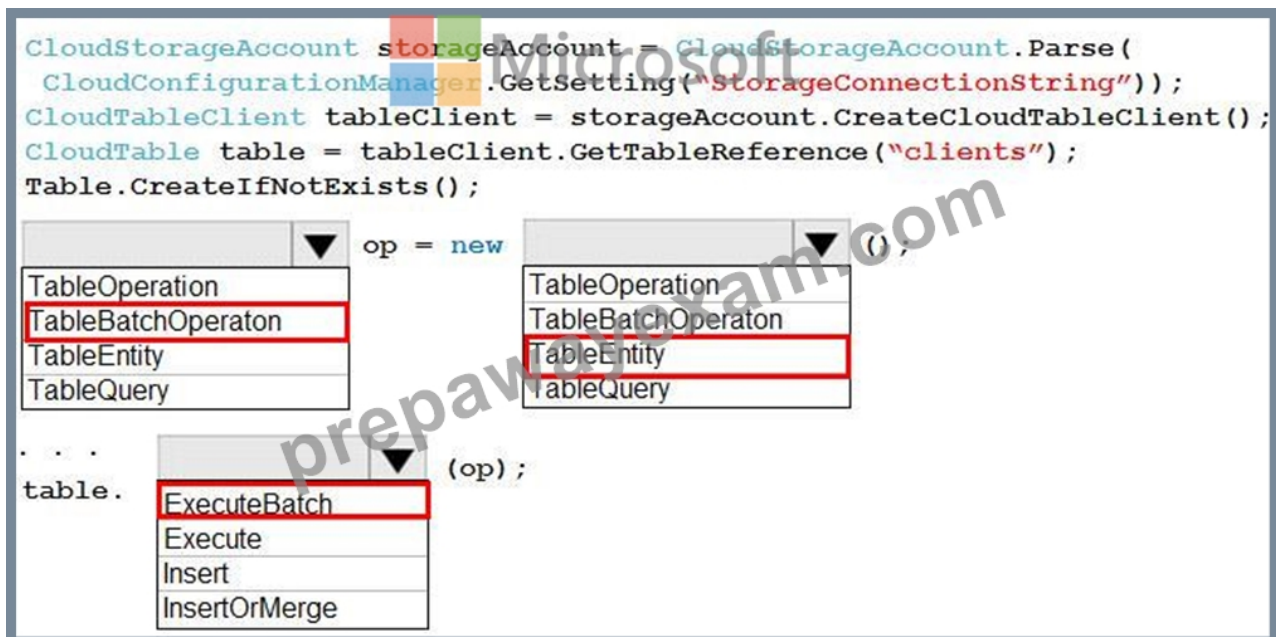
CloudStorageAccount storageAccount = CloudStorageAccount.Parse(
 CloudConfigurationManager.GetSetting("StorageConnectionString"));
CloudTableClient tableClient = storageAccount.CreateCloudTableClient();
CloudTable table = tableClient.GetTableReference("clients");
Table.CreateIfNotExists();

op = new ();

TableOperation
TableBatchOperaton
TableEntity
TableQuery

TableOperation
TableBatchOperaton
TableEntity
TableQuery

. . .
table. (op);

ExecuteBatch
Execute
Insert
InsertOrMerge

Microsoft
prepawayexam.com